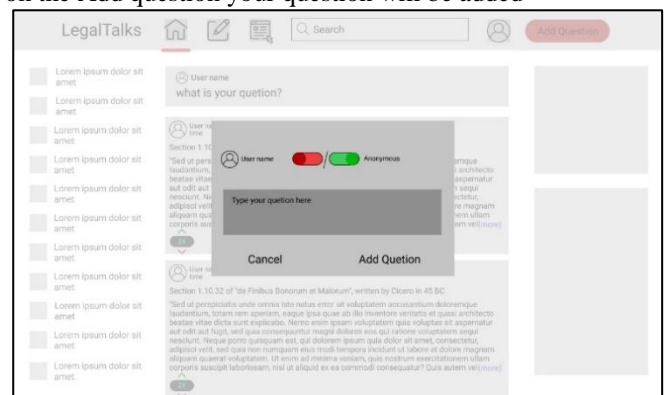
on the Add question your question will be added

LegalTalks

Search

Add Question

Lorem ipsum dolor sit amet

Lorem ipsum dolor sit amet

Lorem ipsum dolor sit amet

Lorem ipsum dolor sit amet

Lorem ipsum dolor sit amet

Lorem ipsum dolor sit amet

Lorem ipsum dolor sit amet

Lorem ipsum dolor sit amet

Lorem ipsum dolor sit amet

Lorem ipsum dolor sit amet

User name
what is your quetion?

User name
time
Section 1.10
"Sed ut pers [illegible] laudantium, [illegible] beatae vitae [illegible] aut odit aut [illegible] nesciunt. Ne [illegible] adipisci veli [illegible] aliquam qua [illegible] corporis sus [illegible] emque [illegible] architecto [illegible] aspernatur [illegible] sequi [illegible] ctetur, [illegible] e magnam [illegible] em ullam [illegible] em vel [more]

User name

Anonymous

Type your quetion here

Cancel

Add Quetion

User name
time
Section 1.10.32 of "de Finibus Bonorum et Malorum", written by Cicero in 45 BC
"Sed ut perspiciatis unde omnis iste natus error sit voluptatem accusantium doloremque laudantium, totam rem aperiam, eaque ipsa quae ab illo inventore veritatis et quasi architecto beatae vitae dicta sunt explicabo. Nemo enim ipsam voluptatem quia voluptas sit aspernatur aut odit aut fugit, sed quia consequuntur magni dolores eos qui ratione voluptatem sequi nesciunt. Neque porro quisquam est, qui dolorem ipsum quia dolor sit amet, consectetur, adipisci velit, sed quia non numquam eius modi tempora incidunt ut labore et dolore magnam aliquam quaerat voluptatem. Ut enim ad minima veniam, quis nostrum exercitationem ullam corporis suscipit laboriosam, nisi ut aliquid ex ea commodi consequatur? Quis autem vel [more]